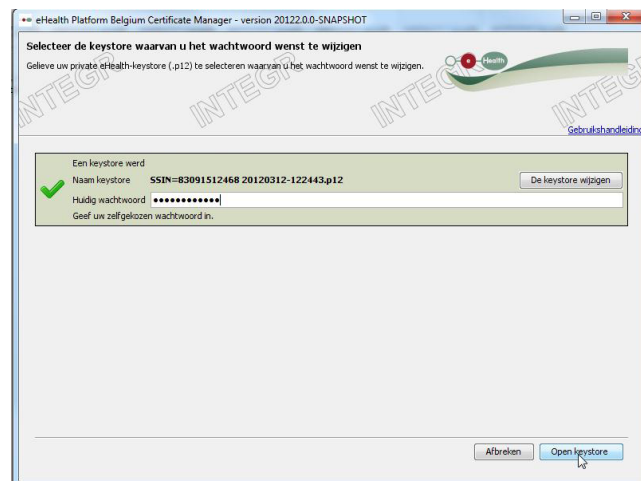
eHealth Platform Belgium Certificate Manager - version 20122.0.0-SNAPSHOT

Selecteer de keystore waarvan u het wachtwoord wenst te wijzigen

Gelieve uw private eHealth-keystore (.p12) te selecteren waarvan u het wachtwoord wenst te wijzigen.

Health

INTEGRI INTEGRI INTEGRI INTEG

Gebruikshandleidin

Een keystore werd

Naam keystore SSIN=83091512468 20120312-122443.p12

De keystore wijzigen

Huidig wachtwoord ••••••••••••

Geef uw zelfgekozen wachtwoord in.

Afbreken

Open keystore